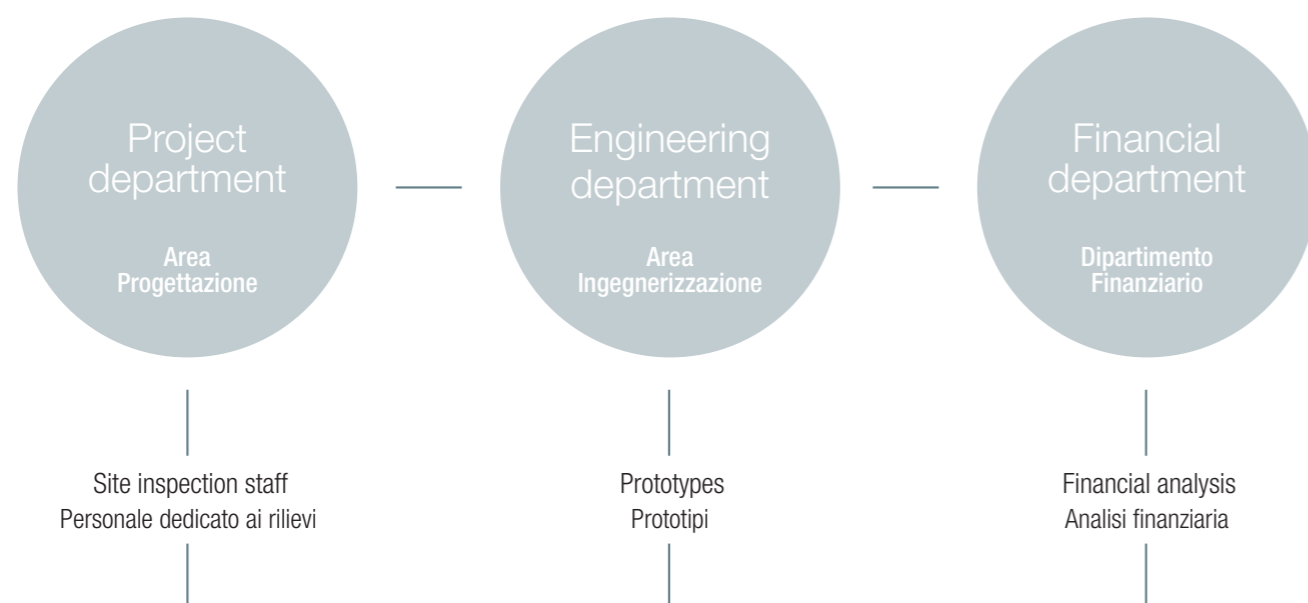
Project department

Area Progettazione

Engineering department

Area Ingegnerizzazione

Financial department

Dipartimento Finanziario

Site inspection staff
Personale dedicato ai rilievi

Prototypes
Prototipi

Financial analysis
Analisi finanziaria